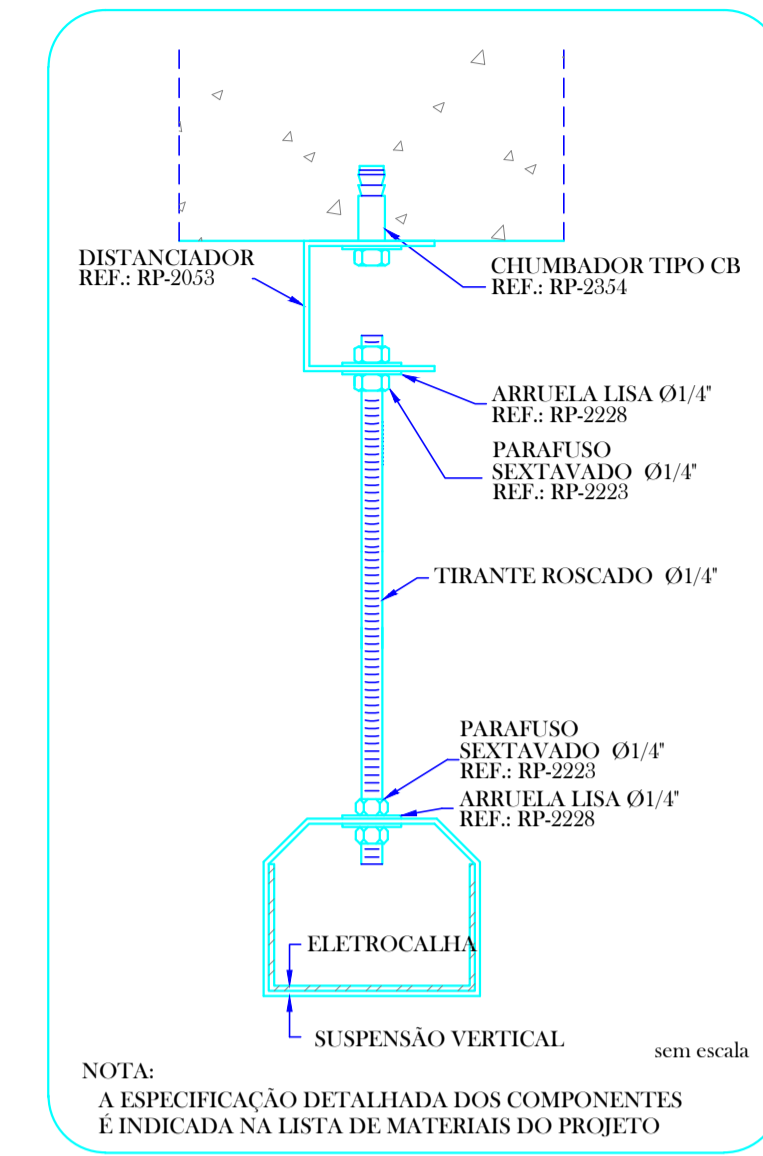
DISTANCIADOR
REF.: RP-2053

CHUMBADOR TIPO CB
REF.: RP-2354

ARRUELA LISA Ø1/4"
REF.: RP-2228

PARAFUSO
SEXTAVADO Ø1/4"
REF.: RP-2223

TIRANTE ROSCADO Ø1/4"

PARAFUSO
SEXTAVADO Ø1/4"
REF.: RP-2223

ARRUELA LISA Ø1/4"
REF.: RP-2228

ELETROCALHA

SUSPENSÃO VERTICAL

sem escala

NOTA:
A ESPECIFICAÇÃO DETALHADA DOS COMPONENTES
É INDICADA NA LISTA DE MATERIAIS DO PROJETO